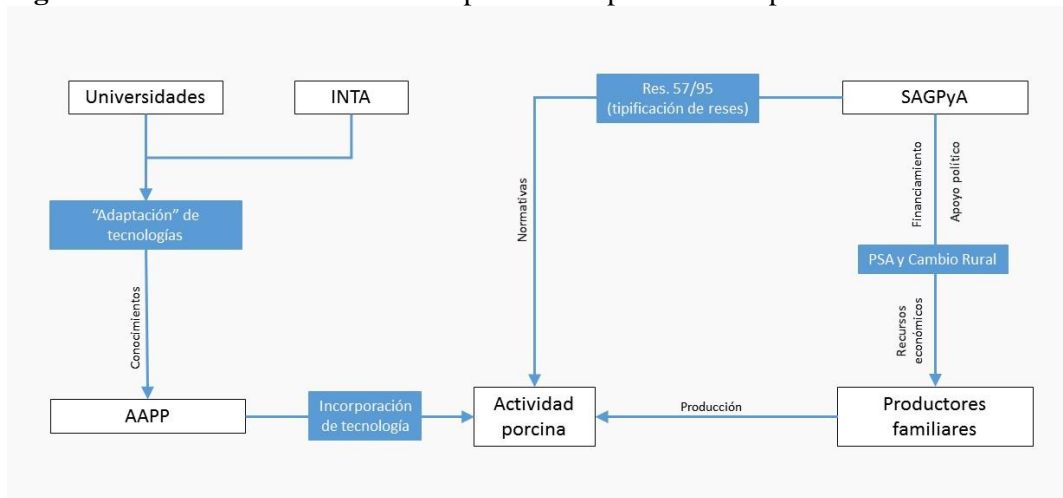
Universidades

INTA

"Adaptación" de tecnologías

Conocimientos

AAPP

Incorporación de tecnología

Res. 57/95 (tipificación de reses)

Normativas

Actividad porcina

SAGPyA

Financiamiento

Apoyo político

PSA y Cambio Rural

Recursos económicos

Producción

Productores familiares